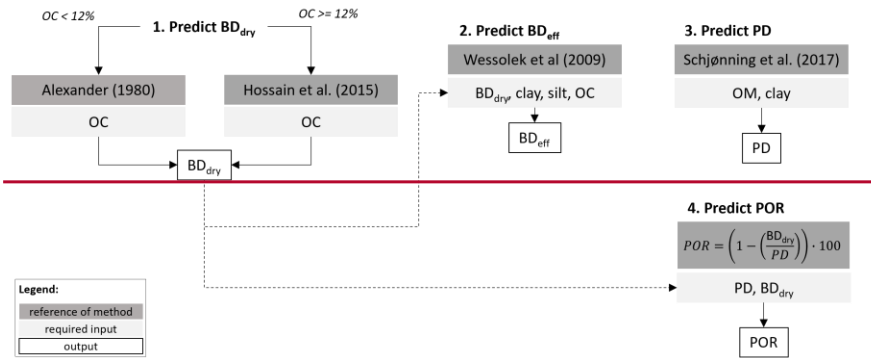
1. Predict BD$_{dry}$

OC < 12%

OC >= 12%

Alexander (1980)

OC

Hossain et al. (2015)

OC

BD$_{dry}$

2. Predict BD$_{eff}$

Wessolek et al (2009)

BD$_{dry}$, clay, silt, OC

BD$_{eff}$

3. Predict PD

Schjønning et al. (2017)

OM, clay

PD

4. Predict POR

$POR = \left(1 - \left(\frac{BD_{dry}}{PD}\right)\right) \cdot 100$

PD, BD$_{dry}$

POR

Legend:

reference of method

required input

output